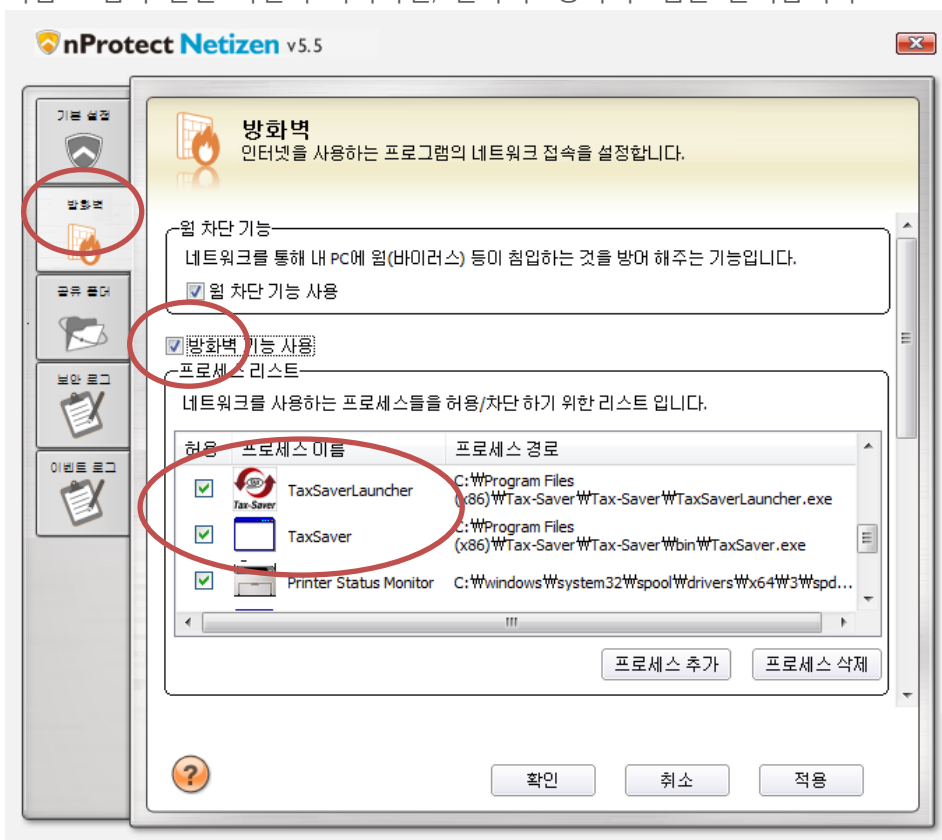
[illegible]

nProtect Netizen v5.5

기본 설정

방화벽

공유 폴더

보안 로그

이벤트 로그

방화벽
인터넷을 사용하는 프로그램의 네트워크 접속을 설정합니다.

웜 차단 기능
네트워크를 통해 내 PC에 웜(바이러스) 등이 침입하는 것을 방어 해주는 기능입니다.
웜 차단 기능 사용

방화벽 기능 사용

프로세스 리스트
네트워크를 사용하는 프로세스들을 허용/차단 하기 위한 리스트 입니다.

| 허용 | 프로세스 이름 | 프로세스 경로 |
|---|---|---|
| ✓ | TaxSaverLauncher | C:₩Program Files (x86)₩Tax-Saver₩Tax-Saver₩TaxSaverLauncher.exe |
| ✓ | TaxSaver | C:₩Program Files (x86)₩Tax-Saver₩Tax-Saver₩bin₩TaxSaver.exe |
| ✓ | Printer Status Monitor | C:₩windows₩system32₩spool₩drivers₩x64₩3₩spd... |

Tax-Saver

프로세스 추가
프로세스 삭제

확인
취소
적용